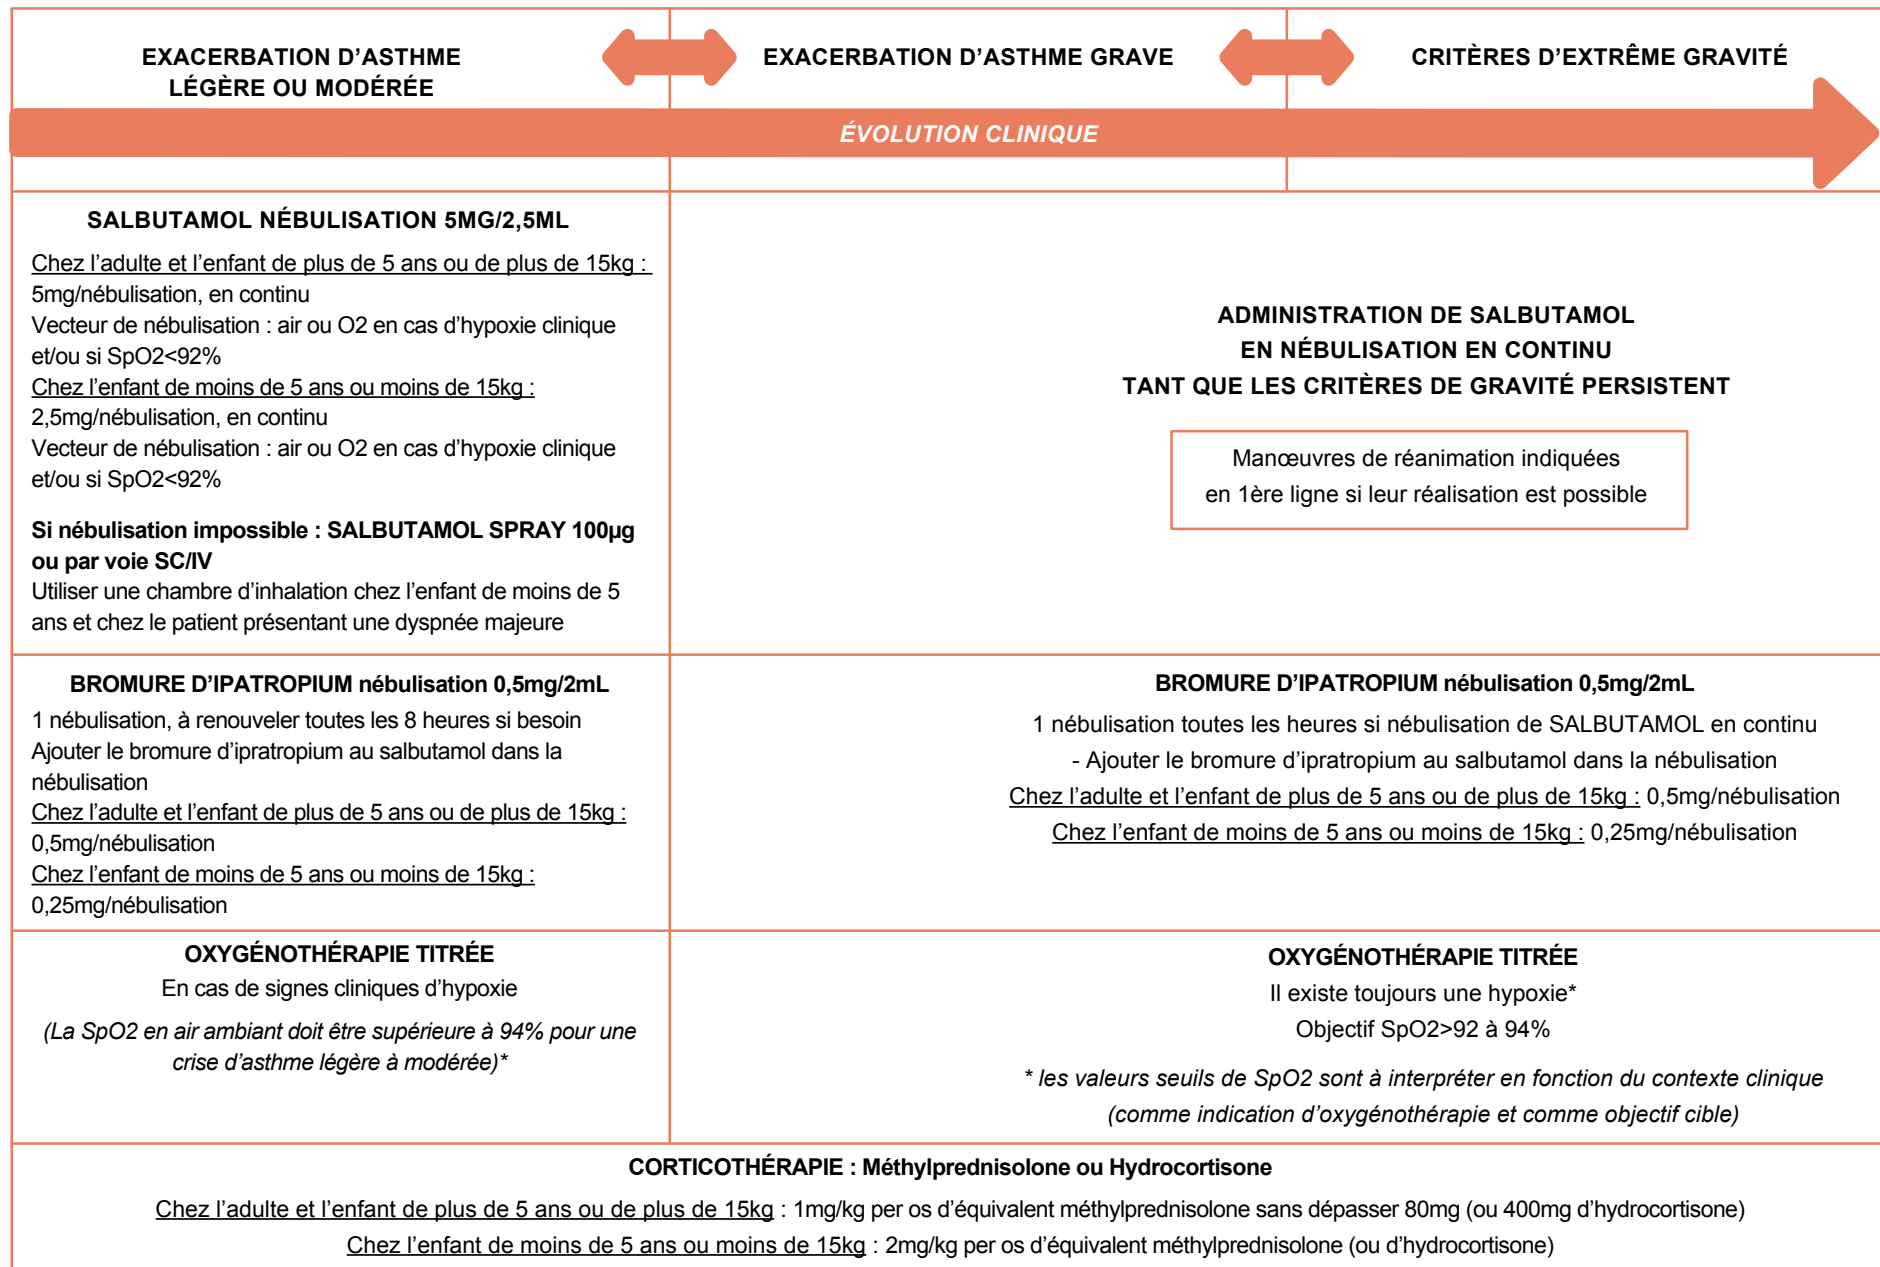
EXACERBATION D’ASTHME LÉGÈRE OU MODÉRÉE

EXACERBATION D’ASTHME GRAVE

CRITÈRES D’EXTRÊME GRAVITÉ

ÉVOLUTION CLINIQUE

SALBUTAMOL NÉBULISATION 5MG/2,5ML

Chez l’adulte et l’enfant de plus de 5 ans ou de plus de 15kg : 5mg/nébulisation, en continu
Vecteur de nébulisation : air ou O2 en cas d’hypoxie clinique et/ou si SpO2<92%
Chez l’enfant de moins de 5 ans ou moins de 15kg : 2,5mg/nébulisation, en continu
Vecteur de nébulisation : air ou O2 en cas d’hypoxie clinique et/ou si SpO2<92%

Si nébulisation impossible : SALBUTAMOL SPRAY 100µg ou par voie SC/IV
Utiliser une chambre d’inhalation chez l’enfant de moins de 5 ans et chez le patient présentant une dyspnée majeure

ADMINISTRATION DE SALBUTAMOL
EN NÉBULISATION EN CONTINU
TANT QUE LES CRITÈRES DE GRAVITÉ PERSISTENT

Manœuvres de réanimation indiquées
en 1ère ligne si leur réalisation est possible

BROMURE D’IPATROPIUM nébulisation 0,5mg/2mL
1 nébulisation, à renouveler toutes les 8 heures si besoin
Ajouter le bromure d’ipratropium au salbutamol dans la nébulisation
Chez l’adulte et l’enfant de plus de 5 ans ou de plus de 15kg : 0,5mg/nébulisation
Chez l’enfant de moins de 5 ans ou moins de 15kg : 0,25mg/nébulisation

BROMURE D’IPATROPIUM nébulisation 0,5mg/2mL
1 nébulisation toutes les heures si nébulisation de SALBUTAMOL en continu
- Ajouter le bromure d’ipratropium au salbutamol dans la nébulisation
Chez l’adulte et l’enfant de plus de 5 ans ou de plus de 15kg : 0,5mg/nébulisation
Chez l’enfant de moins de 5 ans ou moins de 15kg : 0,25mg/nébulisation

OXYGÉNOTHÉRAPIE TITRÉE
En cas de signes cliniques d’hypoxie
(La SpO2 en air ambiant doit être supérieure à 94% pour une crise d’asthme légère à modérée)*

OXYGÉNOTHÉRAPIE TITRÉE
Il existe toujours une hypoxie*
Objectif SpO2>92 à 94%

* les valeurs seuils de SpO2 sont à interpréter en fonction du contexte clinique (comme indication d’oxygénothérapie et comme objectif cible)

CORTICOTHÉRAPIE : Méthylprednisolone ou Hydrocortisone
Chez l’adulte et l’enfant de plus de 5 ans ou de plus de 15kg : 1mg/kg per os d’équivalent méthylprednisolone sans dépasser 80mg (ou 400mg d’hydrocortisone)
Chez l’enfant de moins de 5 ans ou moins de 15kg : 2mg/kg per os d’équivalent méthylprednisolone (ou d’hydrocortisone)